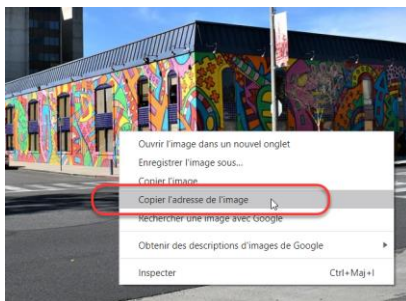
Ouvrir l'image dans un nouvel onglet
Enregistrer l'image sous...
Copier l'image
Copier l'adresse de l'image
Rechercher une image avec Google
Obtenir des descriptions d'images de Google
Inspecter Ctrl+Maj+I